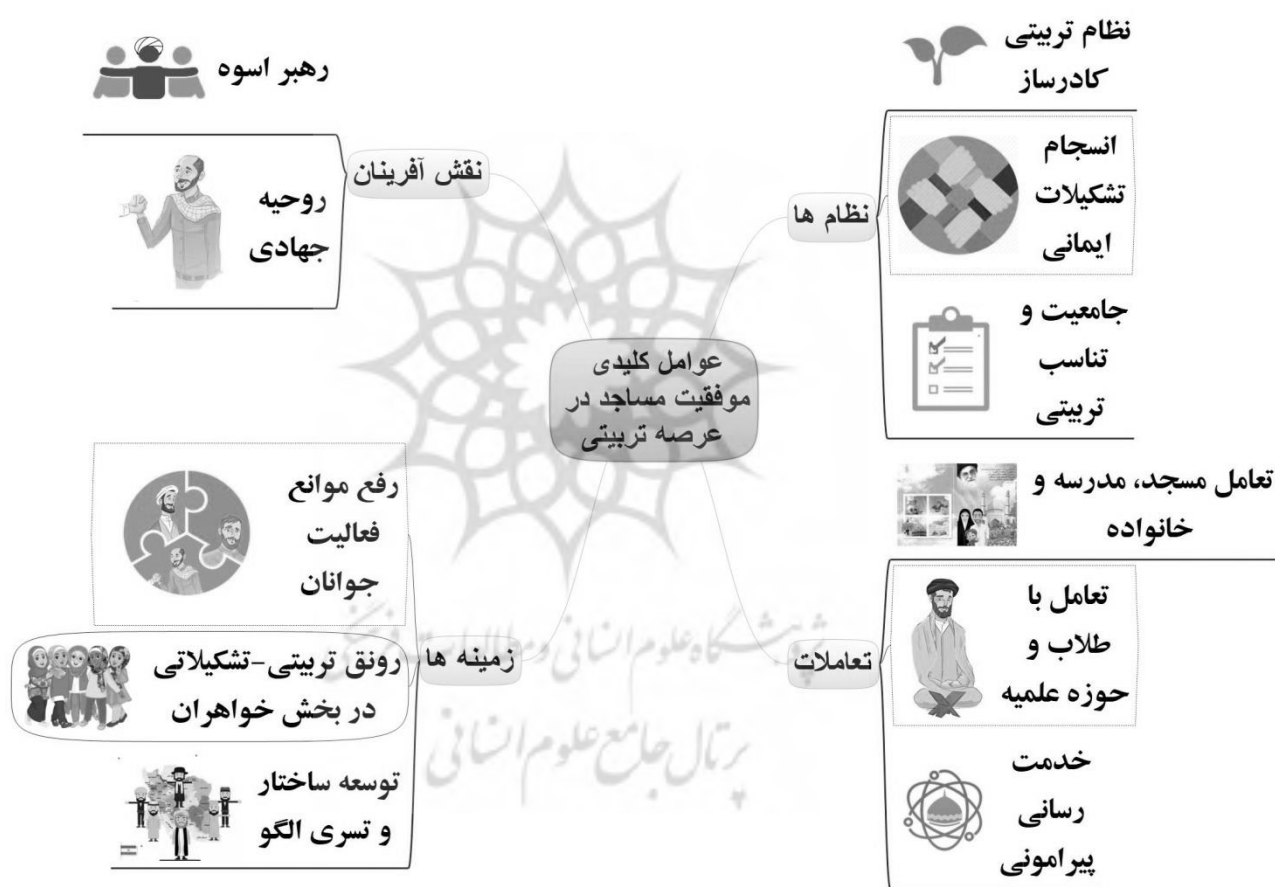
عوامل کلیدی موفقیت مساجد در عرصه تربیتی

نقش آفرینان

رهبر اسوه

روحیه جهادی

نظام ها

نظام تربیتی کادرساز

انسجام تشکیلات ایمانی

جامعیت و تناسب تربیتی

زمینه ها

رفع موانع فعالیت جوانان

رونق تربیتی-تشکیلاتی در بخش خواهران

توسعه ساختار و تسری الگو

تعاملات

تعامل مسجد، مدرسه و خانواده

تعامل با طلاب و حوزه علمیه

خدمت رسانی پیرامونی

پژوهشگاه علوم انسانی و مطالعات فرهنگی
پرتال جامع علوم انسانی